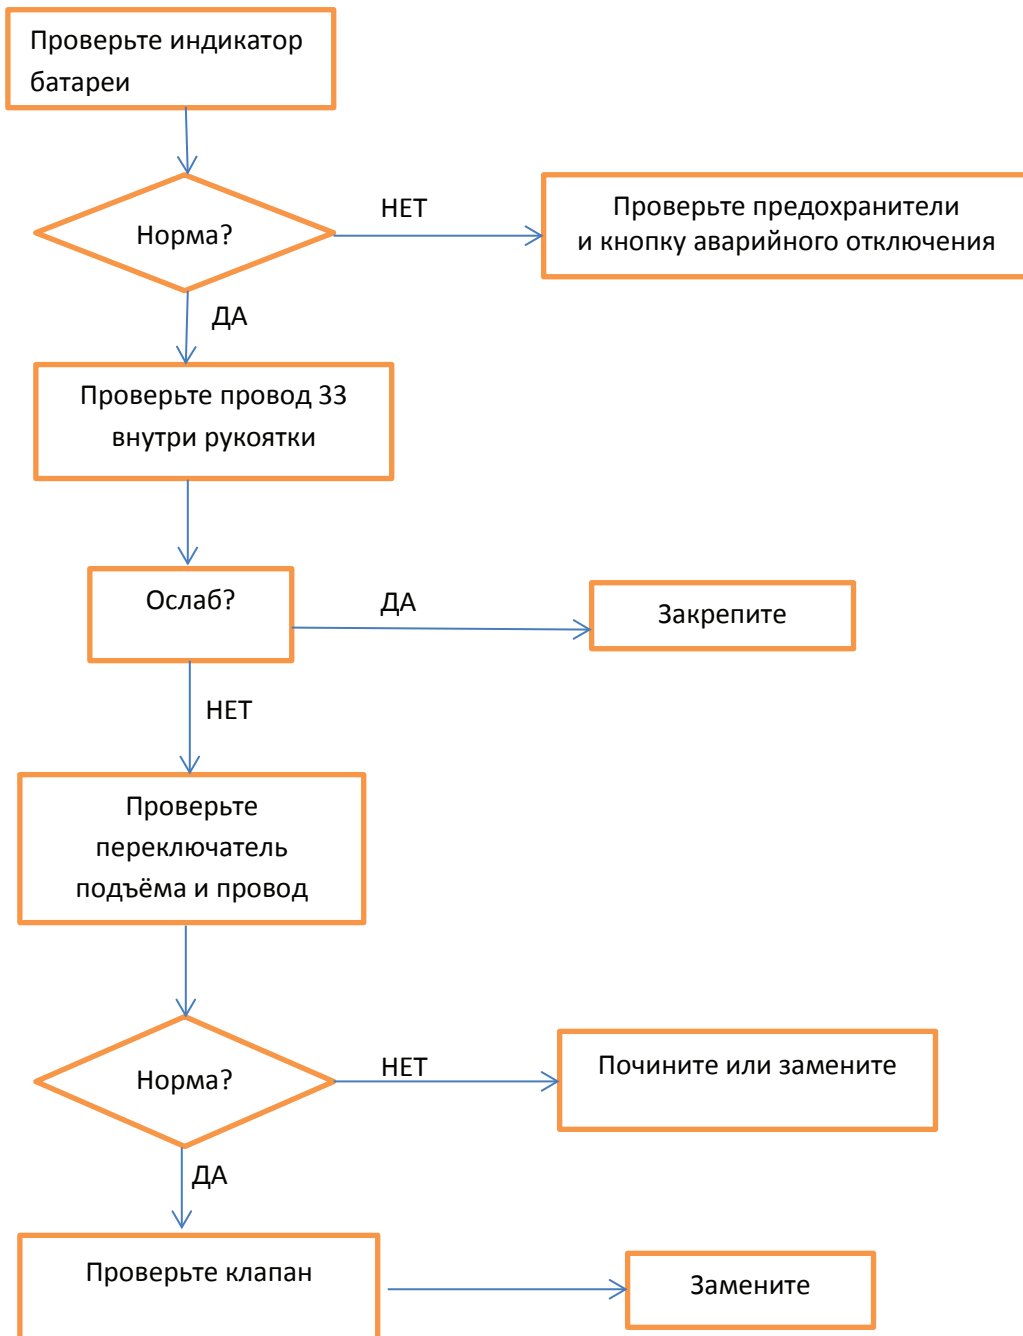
Проверьте индикатор батареи

Норма?

НЕТ

Проверьте предохранители и кнопку аварийного отключения

ДА

Проверьте провод 33 внутри рукоятки

Ослаб?

ДА

Закрепите

НЕТ

Проверьте переключатель подъёма и провод

Норма?

НЕТ

Почините или замените

ДА

Проверьте клапан

Замените